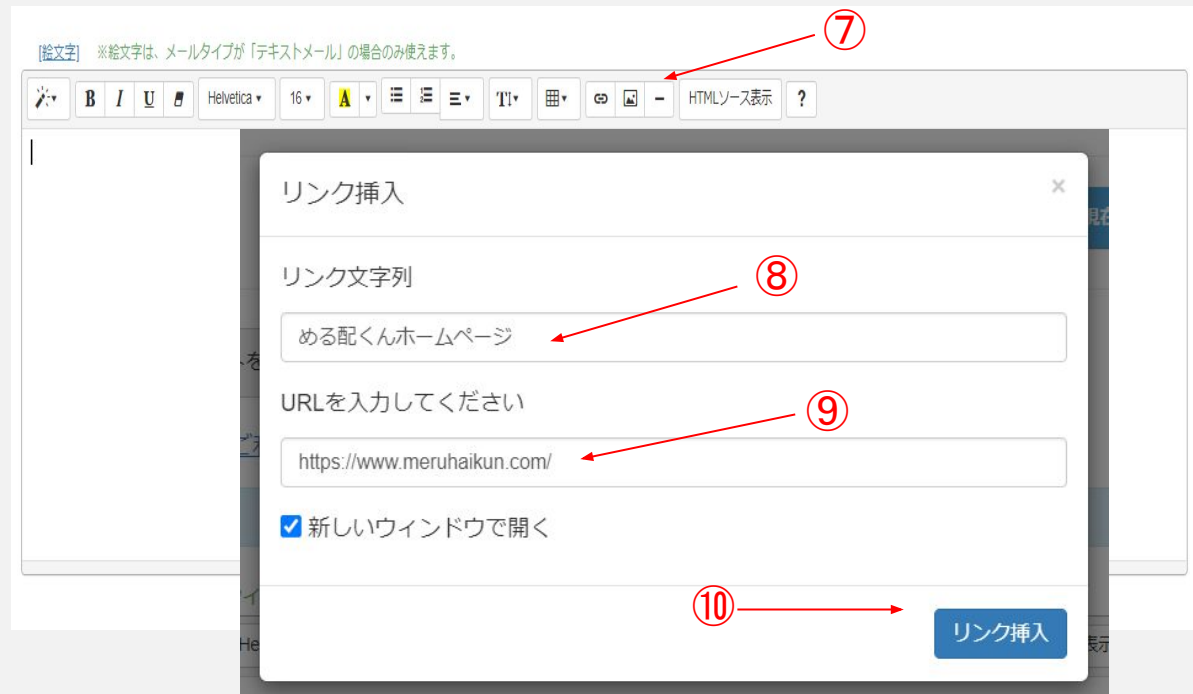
[絵文字] ※絵文字は、メールタイプが「テキストメール」の場合のみ使えます。

⑦

B I U Helvetica 16 A HTMLソース表示 ?

リンク挿入 ×

リンク文字列

⑧

めるくんホームページ

URLを入力してください

⑨

https://www.meruhaikun.com/

新しいウィンドウで開く

⑩

リンク挿入